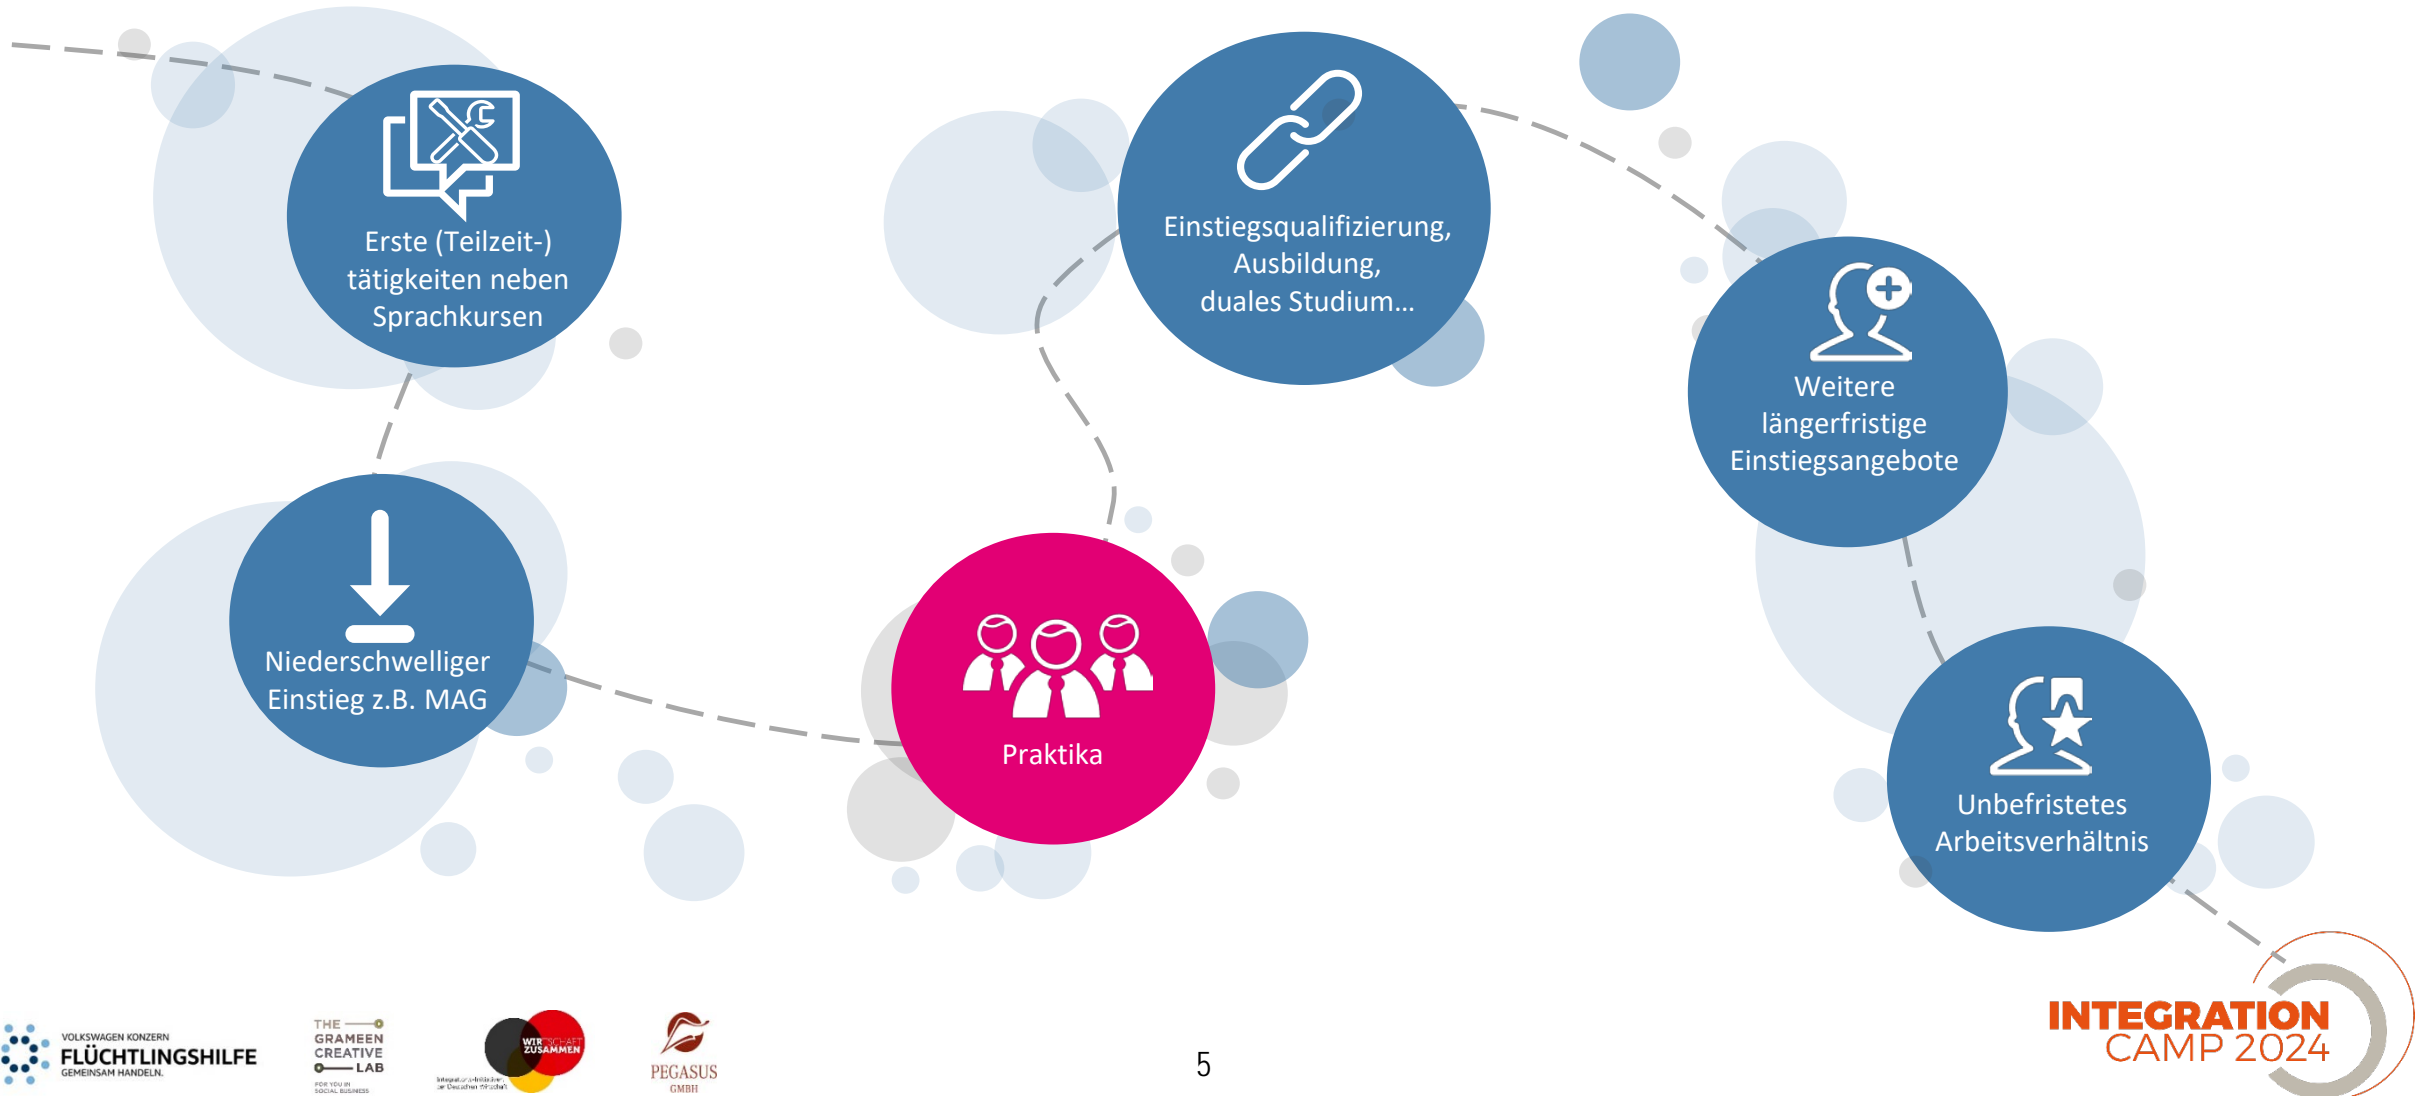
Erste (Teilzeit-) tätigkeiten neben Sprachkursen

Niederschwelliger Einstieg z.B. MAG

Praktika

Einstiegsqualifizierung, Ausbildung, duales Studium...

Weitere längerfristige Einstiegsangebote

Unbefristetes Arbeitsverhältnis

VOLKSWAGEN KONZERN
FLÜCHTLINGSHILFE
GEMEINSAM HANDELN.

THE GRAMEEN CREATIVE LAB
FOR YOU IN SOCIAL BUSINESS

WIR ZUSAMMEN
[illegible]

PEGASUS GMBH

5

INTEGRATION CAMP 2024